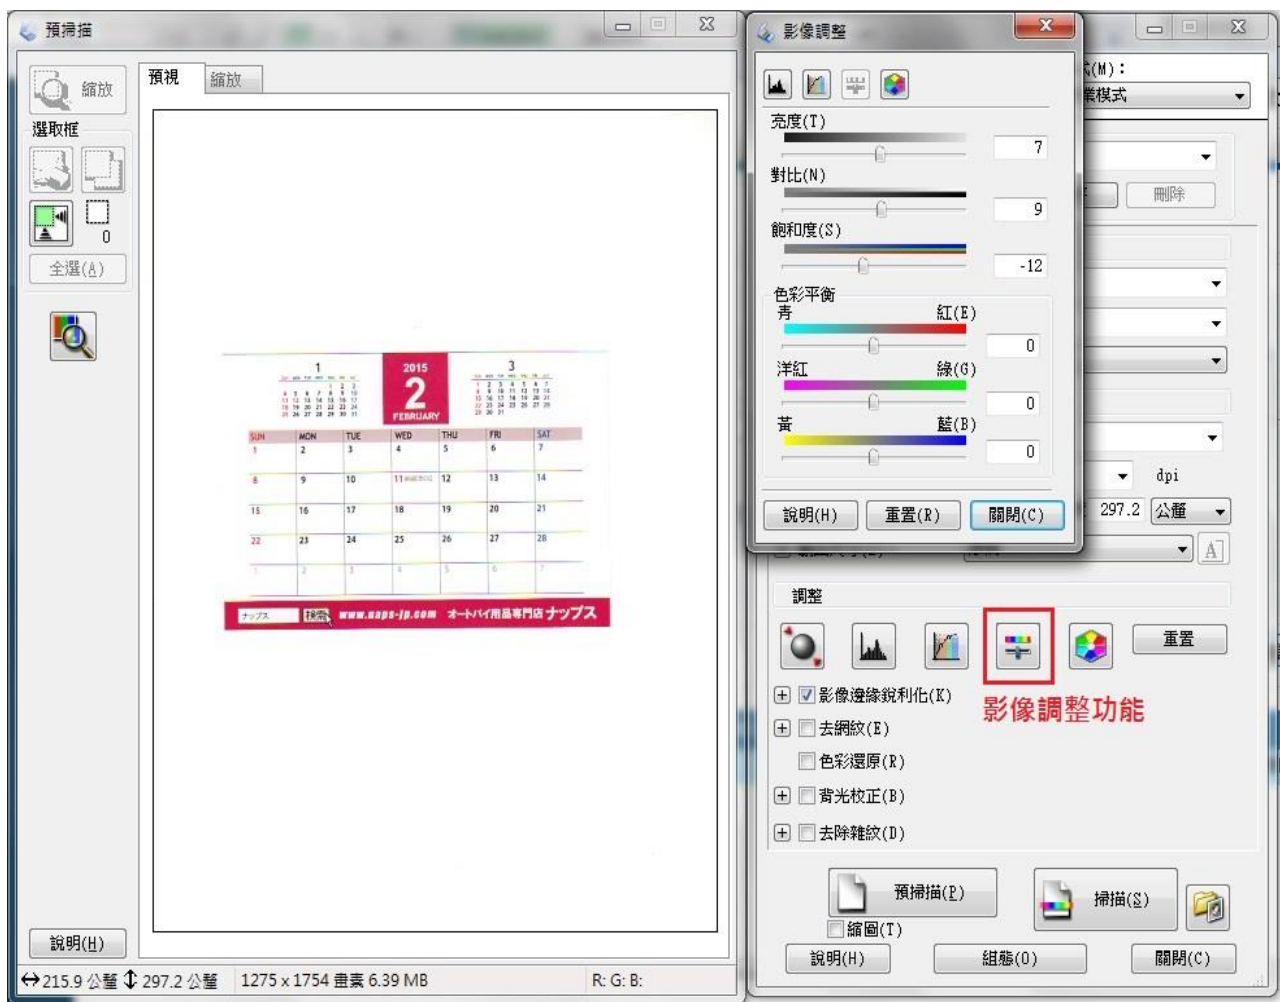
預掃描

縮放

選取框

0

全選(A)

預視

縮放

2015

2

FEBRUARY

1

3

SUN MON TUE WED THU FRI SAT

1 2 3 4 5 6 7

8 9 10 11 12 13 14

15 16 17 18 19 20 21

22 23 24 25 26 27 28

ナップス 検索 www.naps-jp.com オートバイ用品専門店 ナップス

說明(H)

↔215.9 公釐 ↕ 297.2 公釐 1275 x 1754 畫素 6.39 MB R: G: B:

影像調整

亮度(T)

7

對比(N)

9

飽和度(S)

-12

色彩平衡

青 紅(E)

0

洋紅 綠(G)

0

黃 藍(B)

0

說明(H) 重置(R) 關閉(C)

式(M):

業模式

刪除

dpi

297.2 公釐

調整

重置

影像調整功能

影像邊緣銳利化(K)

去網紋(E)

色彩還原(R)

背光校正(B)

去除雜紋(D)

預掃描(P)

縮圖(T)

掃描(S)

說明(H) 組態(O) 關閉(C)